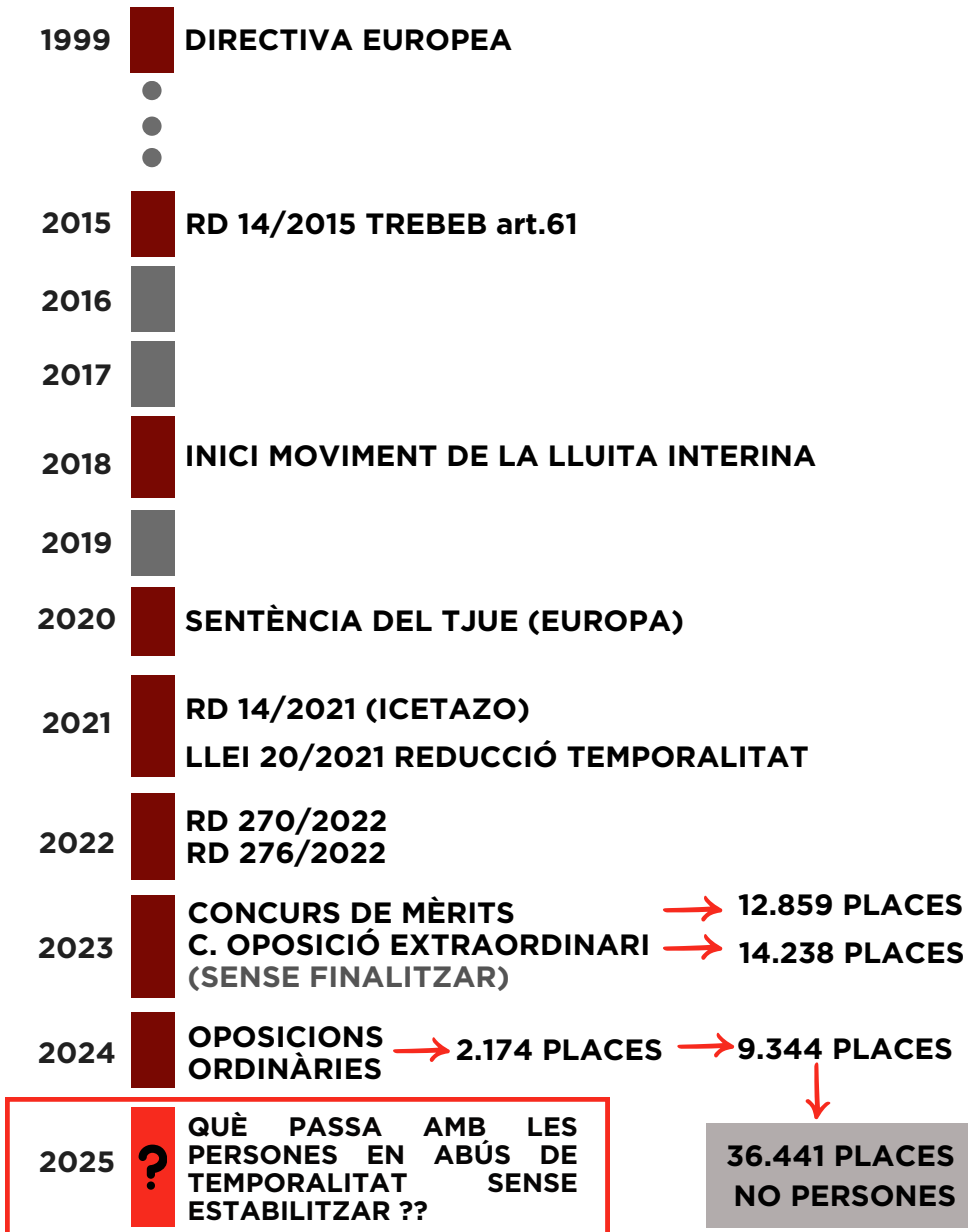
1999 DIRECTIVA EUROPEA

2015 RD 14/2015 TREBEB art.61

2016

2017

2018 INICI MOVIMENT DE LA LLUITA INTERINA

2019

2020 SENTÈNCIA DEL TJUE (EUROPA)

2021 RD 14/2021 (ICETAZO)
LLEI 20/2021 REDUCCIÓ TEMPORALITAT

2022 RD 270/2022
RD 276/2022

2023 CONCURS DE MÈRITS → 12.859 PLACES
C. OPOSICIÓ EXTRAORDINARI → 14.238 PLACES
(SENSE FINALITZAR)

2024 OPOSICIONS ORDINÀRIES → 2.174 PLACES → 9.344 PLACES

2025 ? QUÈ PASSA AMB LES PERSONES EN ABÚS DE TEMPORALITAT SENSE ESTABILITZAR ??

36.441 PLACES
NO PERSONES